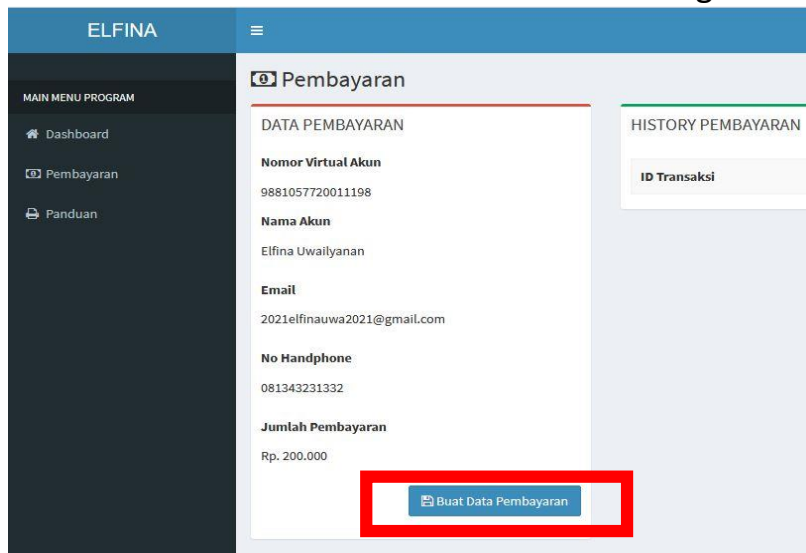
ELFINA

MAIN MENU PROGRAM

Dashboard

Pembayaran

Panduan

Pembayaran

DATA PEMBAYARAN

Nomor Virtual Akun

9881057720011198

Nama Akun

Elfina Uwailyanan

Email

2021elfinauwa2021@gmail.com

No Handphone

081343231332

Jumlah Pembayaran

Rp. 200.000

Buat Data Pembayaran

HISTORY PEMBAYARAN

ID Transaksi